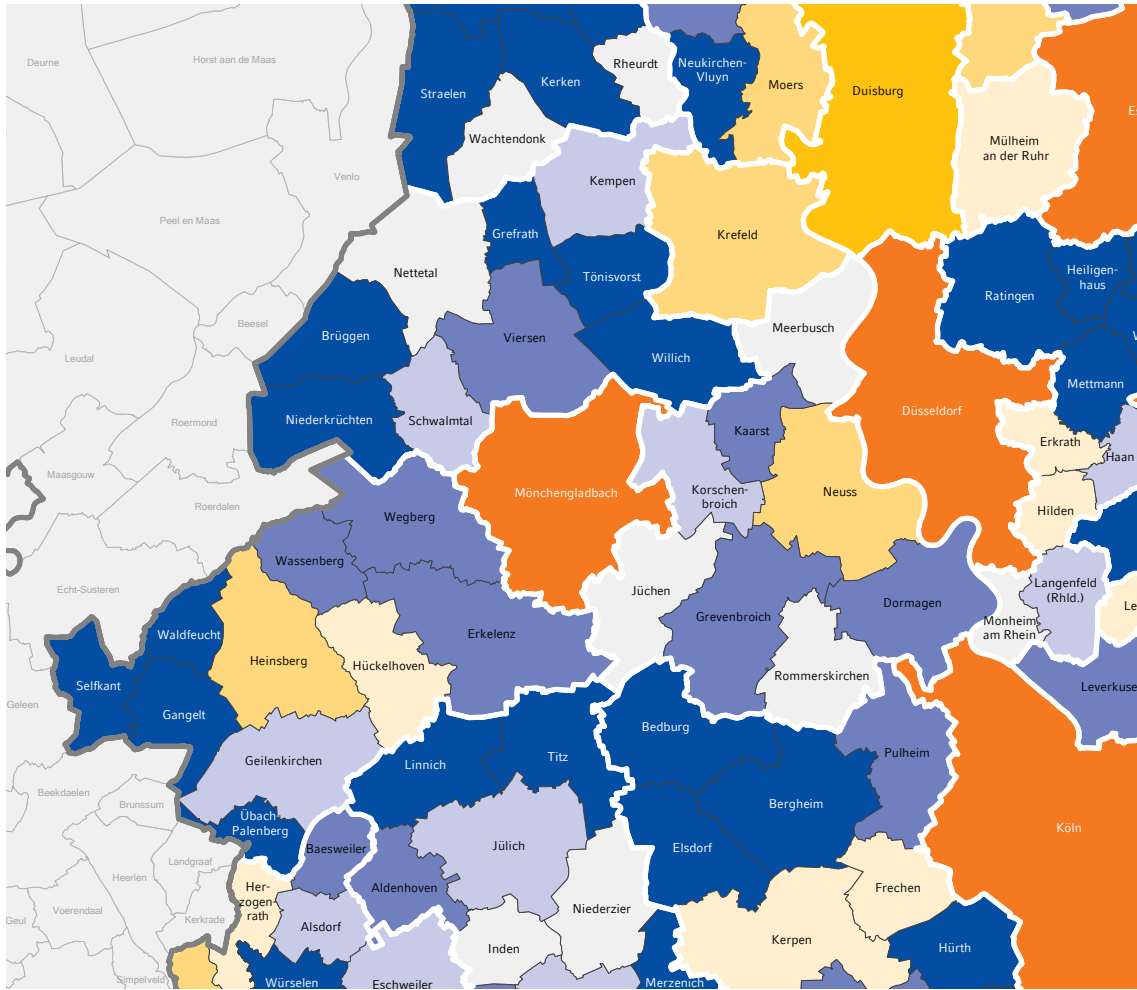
Deurne
Horst aan de Maas
Straelen
Kerken
Rheurdt
Neukirchen-Vluyn
Moers
Duisburg
E
Wachtendonk
Mülheim an der Ruhr
Venlo
Kempen
Peel en Maas
Grefrath
Krefeld
Nettetal
Tönisvorst
Heiligenhaus
Ratingen
Beesel
Brüggen
Viersen
Meerbusch
Leudal
Willich
Mettmann
Roermond
Niederkrüchten
Schwalmtal
Kaarst
Düsseldorf
Erkrath
Haan
Maasgouw
Mönchengladbach
Korschenbroich
Neuss
Roerdalen
Hilden
Wegberg
Echt-Susteren
Wassenberg
Jüchen
Langenfeld (Rhld.)
Le
Grevenbroich
Dormagen
Waldfeucht
Erkelenz
Monheim am Rhein
Heinsberg
Hückelhoven
Selfkant
Rommerskirchen
Leverkuse
Geleen
Gangelt
Bedburg
Geilenkirchen
Pulheim
Linnich
Titz
Beekdaelen
Brunssum
Bergheim
Übach Palenberg
Köln
Baesweiler
Jülich
Landgraaf
Elsdorf
Heerlen
Herzogenrath
Frechen
Aldenhoven
Voerendaal
Niederzier
Geul
Kerkrade
Alsdorf
Kerpen
Inden
Hürth
Simpelveld
Würselen
Eschweiler
Merzenich